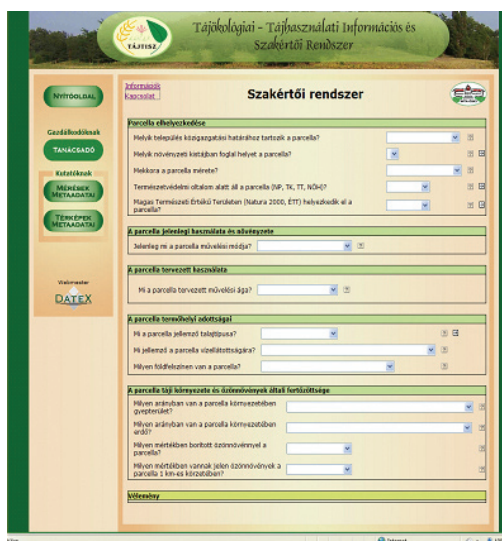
TÁJTISZ

Tájökológiai - Tájhasználati Információs és Szakértői Rendszer

NYITÓOLDAL

Gazdálkodóknak

TANÁCSADÓ

Kutatóknak

MÉRÉSEK METAADATAI

TÉRKÉPEK METAADATAI

Webmester

DATEX

Információk
Kapcsolat

Szakértői rendszer

Parcella elhelyezkedése

Melyik település közigazgatási határához tartozik a parcella?

Melyik növényzeti katájban foglal helyet a parcella?

Mekkora a parcella mérete?

Természetvédelmi oltalom alatt áll a parcella (NP, TK, TT, NÖH)?

Magas Természeti Értékű Területen (Natura 2000, ÉTT) helyezkedik el a parcella?

A parcella jelenlegi használata és növényzete

Jelenleg mi a parcella művelési módja?

A parcella tervezett használata

Mi a parcella tervezett művelési ága?

A parcella termőhelyi adottságai

Mi a parcella jellemző talajtípusa?

Mi jellemző a parcella vízellátottságára?

Milyen földfelszínen van a parcella?

A parcella táji környezete és özönnövények általi fertőzöttsége

Milyen arányban van a parcella környezetében gyepterület?

Milyen arányban van a parcella környezetében erdő?

Milyen mértékben borított özönnövénnyel a parcella?

Milyen mértékben vannak jelen özönnövények a parcella 1 km-es körzetében?

Vélemény

Kész

Internet